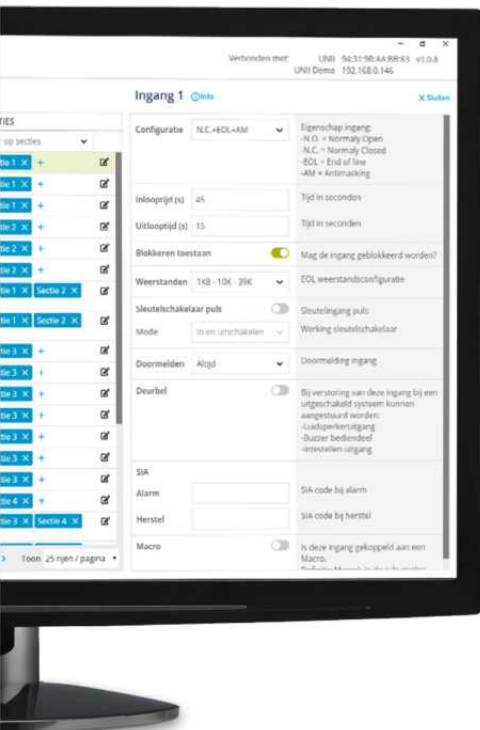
Verbonden met: UNII 94:31:98:AA:B8:93 v1.0.6
UNII Demo 192.168.0.146

TIES
r op secties

Sectie 1 ×
ctie 1 ×
ctie 1 ×
ctie 2 ×
ctie 2 ×
ctie 2 ×
ctie 1 × Sectie 2 ×
ctie 1 × Sectie 2 ×
ctie 3 ×
ctie 3 ×
ctie 3 ×
ctie 3 ×
ctie 3 ×
ctie 3 ×
ctie 3 ×
ctie 4 ×
ctie 3 × Sectie 4 ×

Toon 25 rijen / pagina

Ingang 1 Info
× Sluiten

Configuratie N.C.+EOL+AM
Eigenschap ingang:
-N.O. = Normally Open
-N.C. = Normally Closed
-EOL = End of line
-AM = Antimasking

Inlooptijd (s) 45
Tijd in seconden

Uitlooptijd (s) 15
Tijd in seconden

Blokkeren toestaan
Mag de ingang geblokkeerd worden?

Weerstanden 1K8 - 10K - 39K
EOL weerstandsconfiguratie

Sleutelschakelaar puls
Sleutelingang puls

Mode In en uitschakelen
Working sleutelschakelaar

Doormelden Altijd
Doormelding ingang

Deurbel
Bij verstoring van deze ingang bij een uitgeschakeld systeem kunnen aangestuurd worden:
-Luidsprekeruitgang
-Buzzer bediendeel
-Instellen uitgang

SIA
Alarm
SIA code bij alarm
Herstel
SIA code bij herstel

Macro
Is deze ingang gekoppeld aan een Macro.
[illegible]